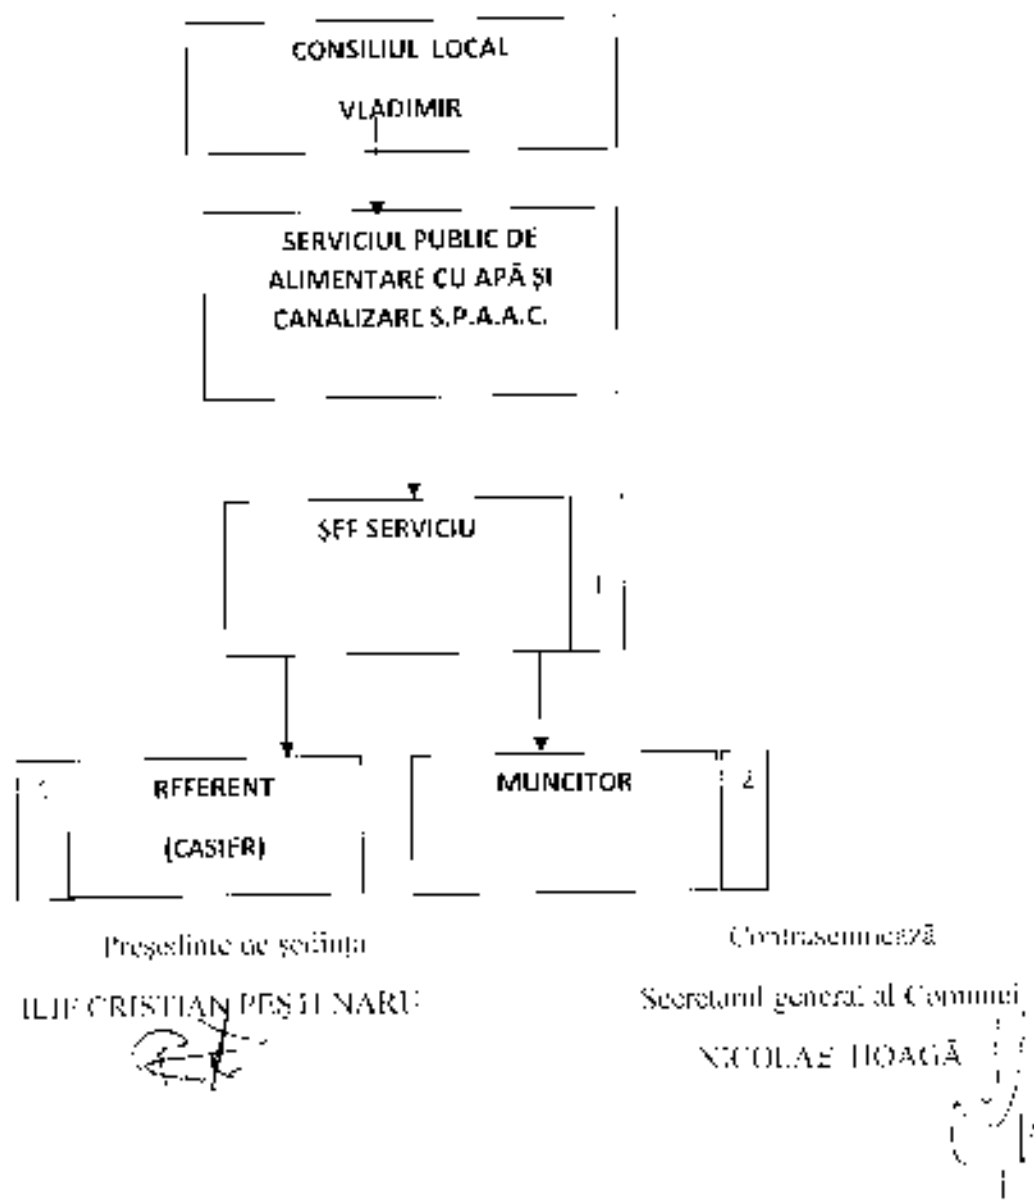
CONSILIUL LOCAL

VLADIMIR

SERVICIUL PUBLIC DE ALIMENTARE CU APĂ ŞI CANALIZARE S.P.A.A.C.

ŞEF SERVICIU

1

REFERENT

(CASIER)

1

MUNCITOR

2

Preşedinte de şedinţă

ILIE CRISTIAN PEŞTENARU

Contrasemnează

Secretarul general al Comunei

NICOLAE HOAGĂ